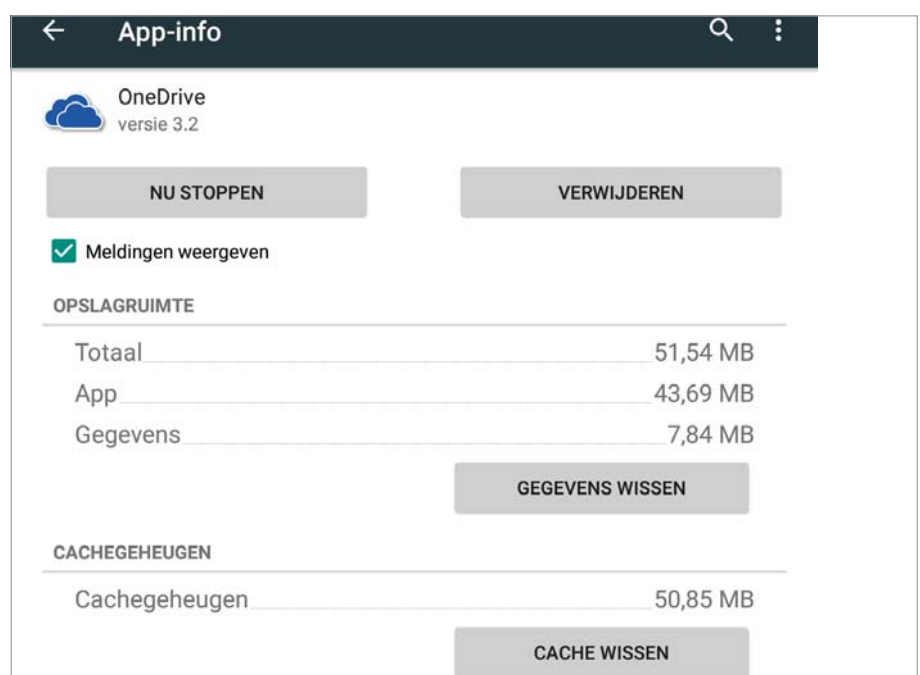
App-info

OneDrive
versie 3.2

NU STOPPEN

VERWIJDEREN

Meldingen weergeven

OPSLAGRUIMTE

Totaal 51,54 MB
App 43,69 MB
Gegevens 7,84 MB

GEGEVENS WISSEN

CACHEGEHEUGEN

Cachegeheugen 50,85 MB

CACHE WISSEN